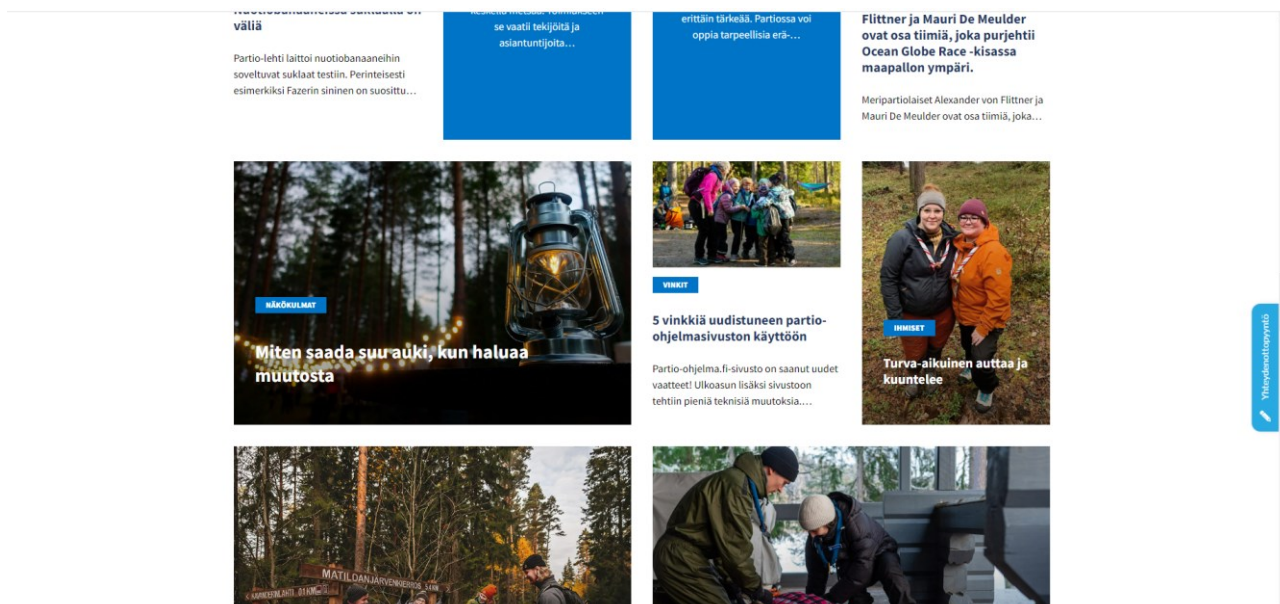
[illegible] väliä

Partio-lehti laittoi nuotiobanaaneihin soveltuvat suklaat testiin. Perinteisesti esimerkiksi Fazerin sininen on suosittu…

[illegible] se vaatii tekijöitä ja asiantuntijoita…

erittäin tärkeää. Partiossa voi oppia tarpeellisia erä-…

Flittner ja Mauri De Meulder ovat osa tiimiä, joka purjehtii Ocean Globe Race -kisassa maapallon ympäri.

Meripartiolaiset Alexander von Flittner ja Mauri De Meulder ovat osa tiimiä, joka…

NÄKÖKULMAT

Miten saada suu auki, kun haluaa muutosta

VINKIT

5 vinkkiä uudistuneen partio-ohjelmasivuston käyttöön

Partio-ohjelma.fi-sivusto on saanut uudet vaatteet! Ulkoasun lisäksi sivustoon tehtiin pieniä teknisiä muutoksia.…

IHMISET

Turva-aikuinen auttaa ja kuuntelee

Yhteydenottopyyntö

MATILDANJÄRVENKIERROS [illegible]

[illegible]